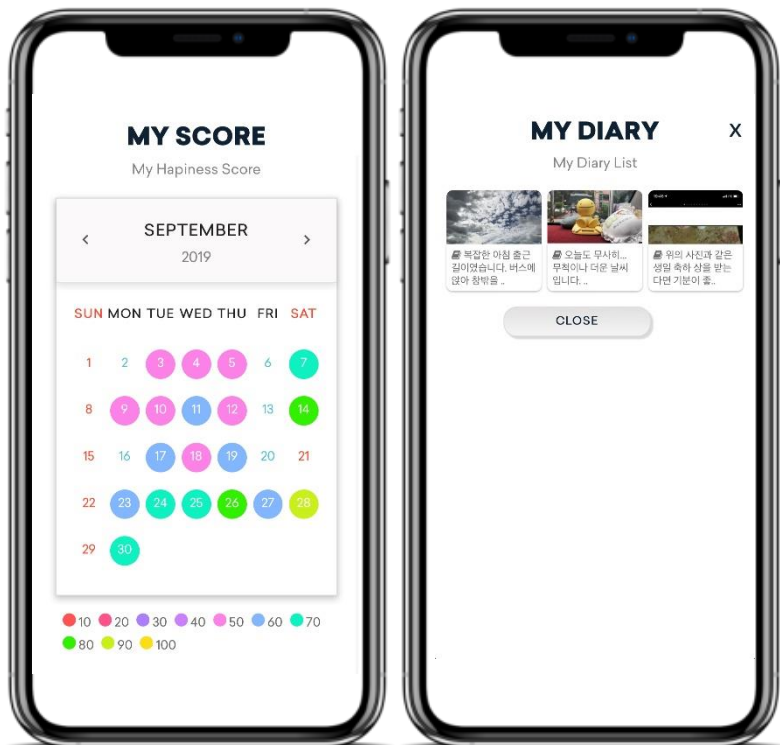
MY SCORE

My Hapiness Score

‹ SEPTEMBER ›
2019

| SUN | MON | TUE | WED | THU | FRI | SAT |
|---|---|---|---|---|---|---|
| 1 | 2 | 3 | 4 | 5 | 6 | 7 |
| 8 | 9 | 10 | 11 | 12 | 13 | 14 |
| 15 | 16 | 17 | 18 | 19 | 20 | 21 |
| 22 | 23 | 24 | 25 | 26 | 27 | 28 |
| 29 | 30 | | | | | |

10 20 30 40 50 60 70 80 90 100

MY DIARY

X

My Diary List

복잡한 아침 출근길이였습니다. 버스에 앉아 창밖을 ..

오늘도 무사히... 무척이나 더운 날씨입니다. ..

위의 사진과 같은 생일 축하 상을 받는다면 기분이 좋..

CLOSE